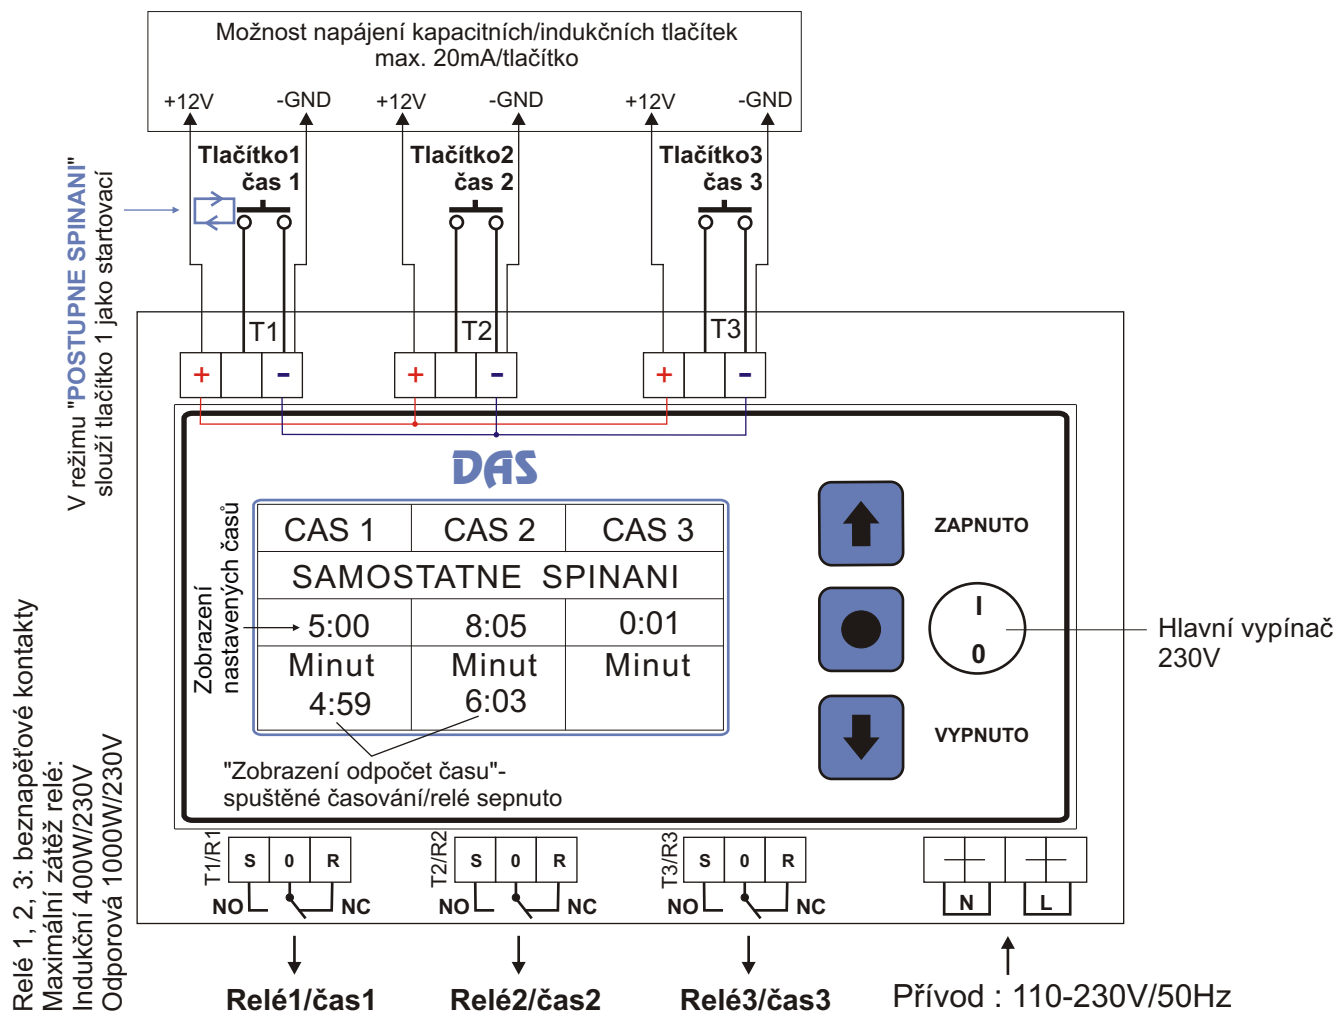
Možnost napájení kapacitních/indukčních tlačítek max. 20mA/tlačítko

+12V -GND +12V -GND +12V -GND

Tlačítko1 čas 1

Tlačítko2 čas 2

Tlačítko3 čas 3

V režimu "POSTUPNE SPINANI" slouží tlačítko 1 jako startovací

T1 T2 T3

+ - + - + -

DAS

Zobrazení nastavených časů

| CAS 1 | CAS 2 | CAS 3 |
|---|---|---|
| SAMOSTATNE SPINANI | | |
| 5:00 | 8:05 | 0:01 |
| Minut 4:59 | Minut 6:03 | Minut |

"Zobrazení odpočet času"- spuštěné časování/relé sepnuto

ZAPNUTO

I
0

Hlavní vypínač 230V

VYPNUTO

Relé 1, 2, 3: beznapěťové kontakty
Maximální zátěž relé:
Indukční 400W/230V
Odporová 1000W/230V

T1/R1 S 0 R NO NC

T2/R2 S 0 R NO NC

T3/R3 S 0 R NO NC

N L

Relé1/čas1 Relé2/čas2 Relé3/čas3

Přívod : 110-230V/50Hz